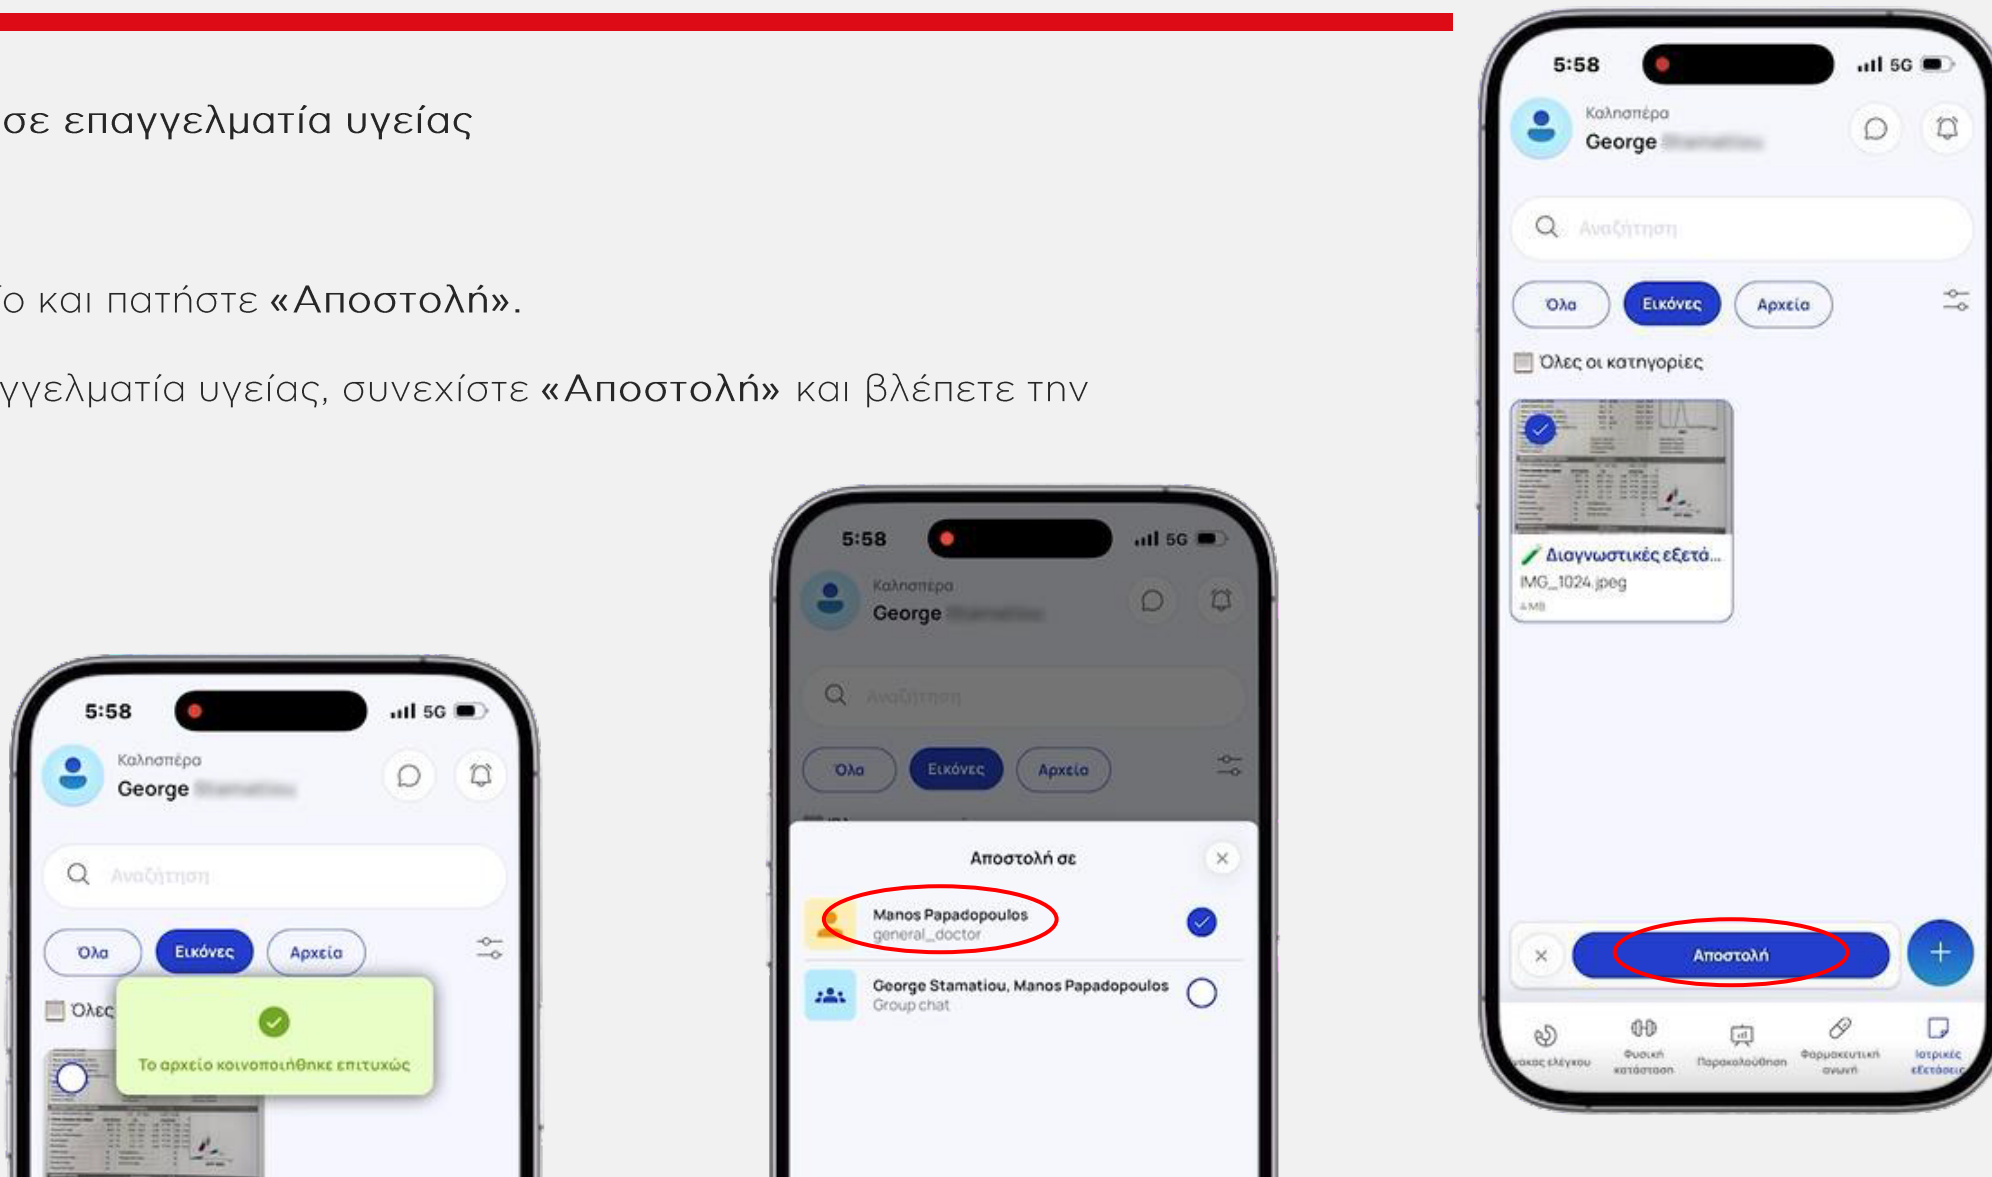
σε επαγγελματία υγείας

ο και πατήστε «Αποστολή».

γγελματία υγείας, συνεχίστε «Αποστολή» και βλέπετε την

5:58
5G
Καλησπέρα
George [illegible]
Αναζήτηση
Όλα
Εικόνες
Αρχεία
Όλες
Το αρχείο κοινοποιήθηκε επιτυχώς

5:58
5G
Καλησπέρα
George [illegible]
Αναζήτηση
Όλα
Εικόνες
Αρχεία
Αποστολή σε
Manos Papadopoulos
general_doctor
George Stamatiou, Manos Papadopoulos
Group chat

5:58
5G
Καλησπέρα
George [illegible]
Αναζήτηση
Όλα
Εικόνες
Αρχεία
Όλες οι κατηγορίες
Διαγνωστικές εξετά...
IMG_1024.jpeg
4MB
Αποστολή
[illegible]ακας ελέγχου
Φυσική κατάσταση
Παρακολούθηση
Φαρμακευτική αγωγή
Ιατρικές εξετάσεις